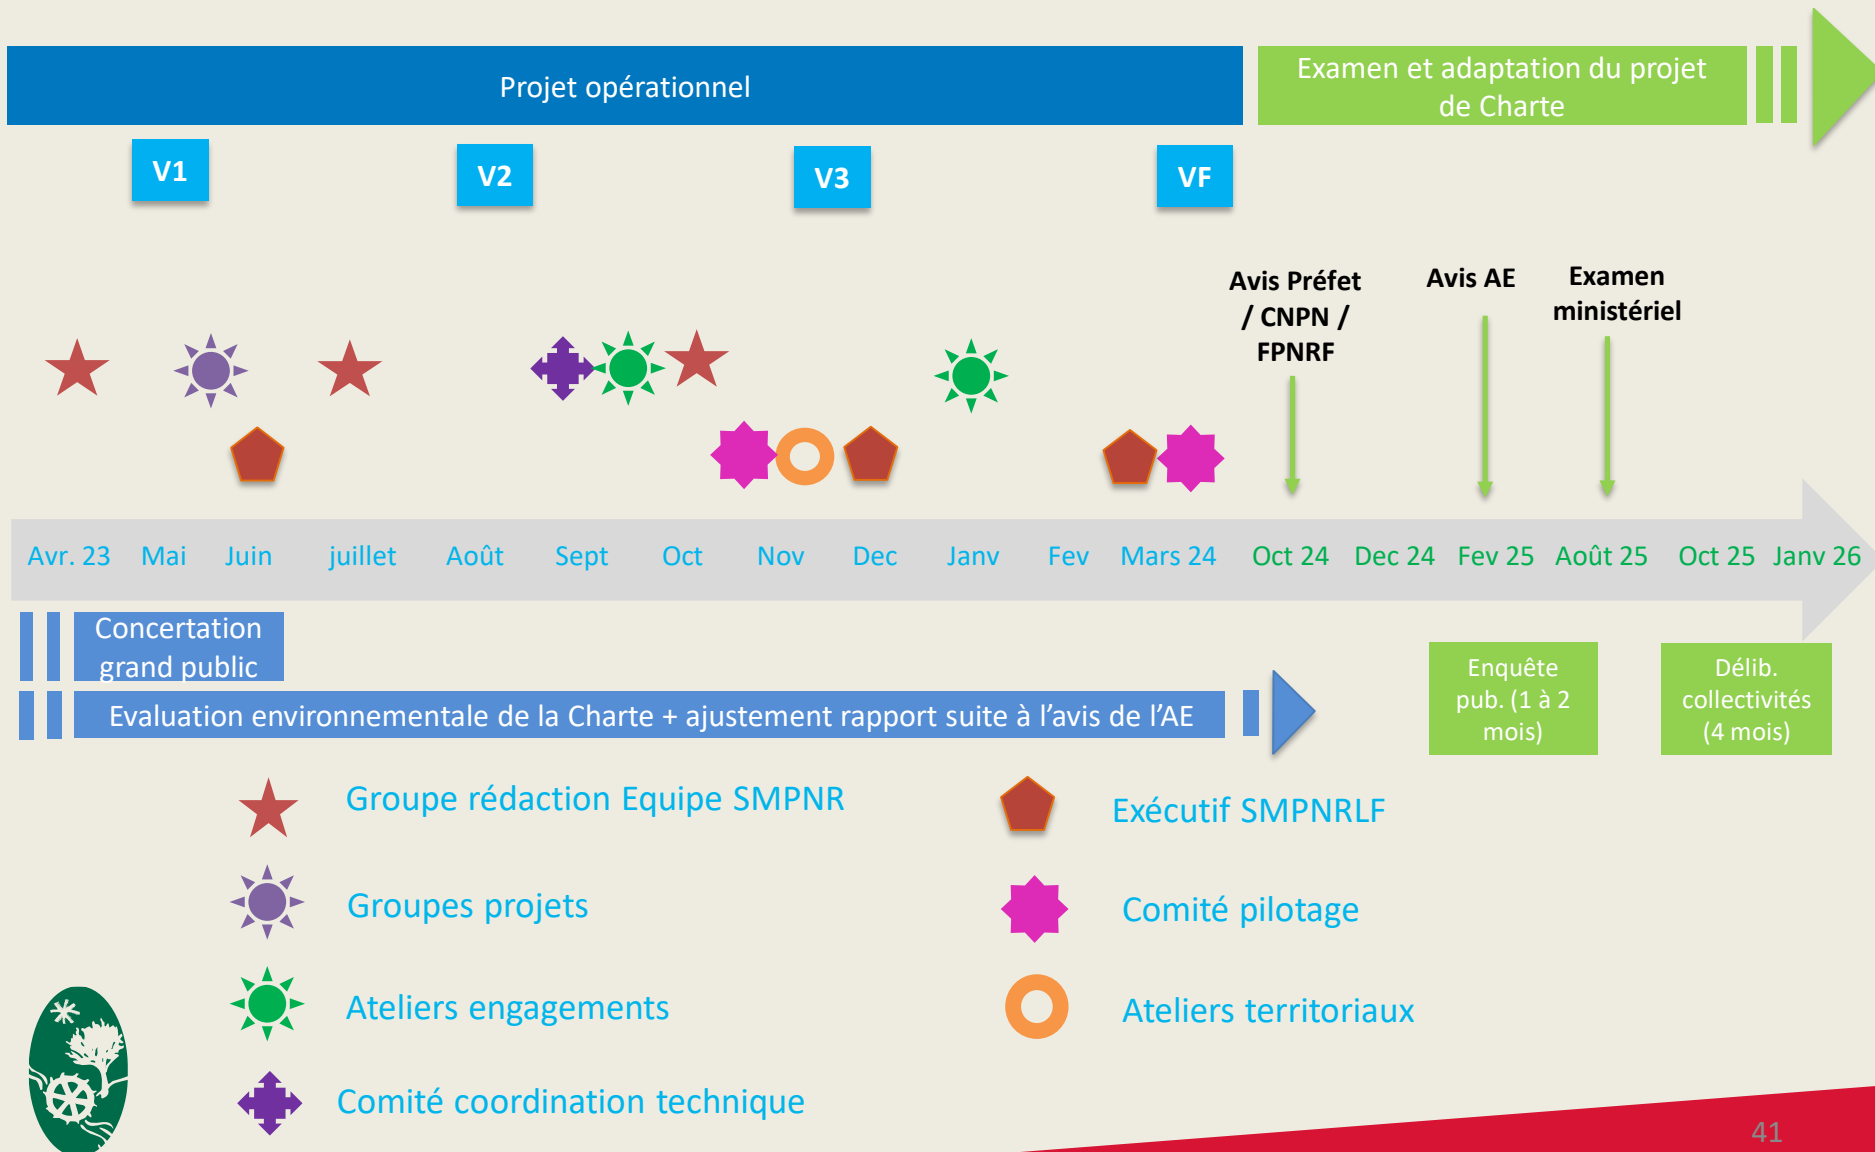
Projet opérationnel

Examen et adaptation du projet de Charte

V1

V2

V3

VF

Avis Préfet / CNPN / FPNRF

Avis AE

Examen ministériel

Avr. 23 Mai Juin juillet Août Sept Oct Nov Dec Janv Fev Mars 24 Oct 24 Dec 24 Fev 25 Août 25 Oct 25 Janv 26

Concertation grand public

Evaluation environnementale de la Charte + ajustement rapport suite à l'avis de l'AE

Enquête pub. (1 à 2 mois)

Délib. collectivités (4 mois)

Groupe rédaction Equipe SMPNR

Exécutif SMPNRLF

Groupes projets

Comité pilotage

Ateliers engagements

Ateliers territoriaux

Comité coordination technique

41